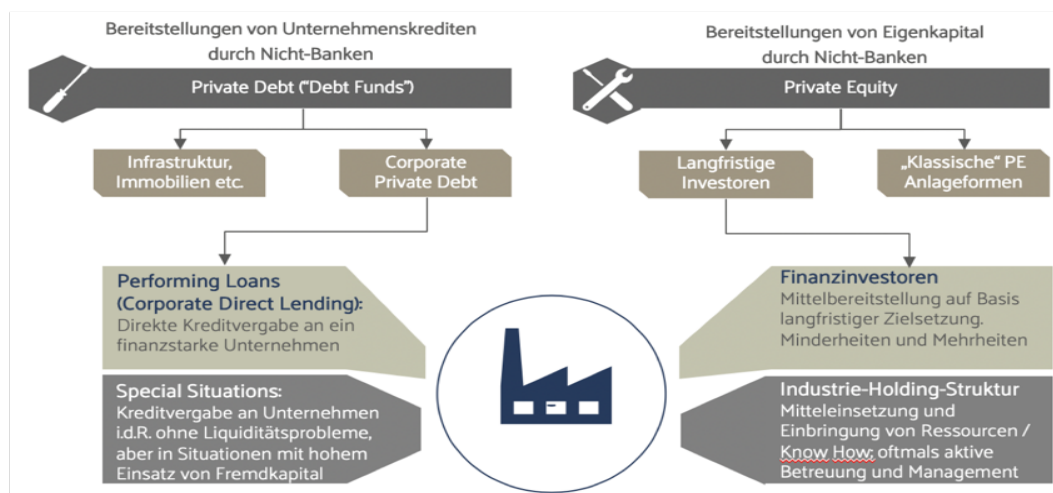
Bereitstellungen von Unternehmenskrediten durch Nicht-Banken

Private Debt ("Debt Funds")

Infrastruktur, Immobilien etc.

Corporate Private Debt

Performing Loans (Corporate Direct Lending):
Direkte Kreditvergabe an ein finanzstarke Unternehmen

Special Situations:
Kreditvergabe an Unternehmen i.d.R. ohne Liquiditätsprobleme, aber in Situationen mit hohem Einsatz von Fremdkapital

Bereitstellungen von Eigenkapital durch Nicht-Banken

Private Equity

Langfristige Investoren

„Klassische" PE Anlageformen

Finanzinvestoren
Mittelbereitstellung auf Basis langfristiger Zielsetzung. Minderheiten und Mehrheiten

Industrie-Holding-Struktur
Mitteleinsetzung und Einbringung von Ressourcen / Know How; oftmals aktive Betreuung und Management